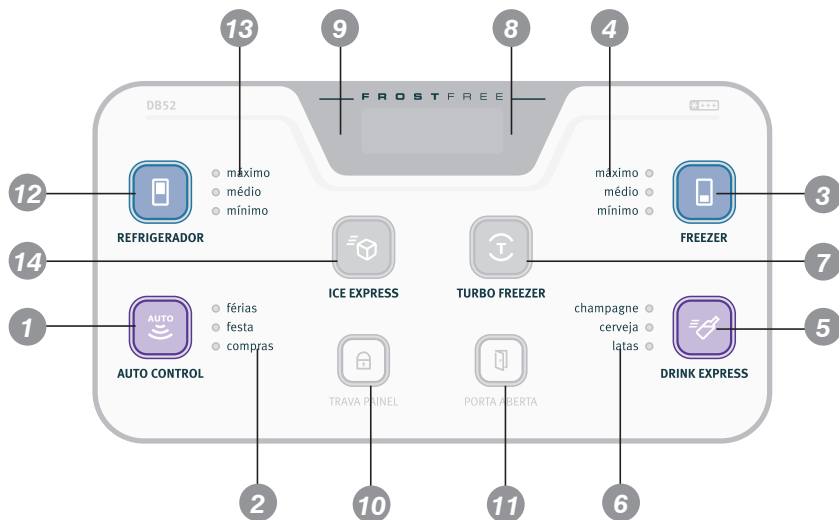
13
9
8
4

DB52
FROSTFREE
✱+++

12
máximo
médio
mínimo
REFRIGERADOR

máximo
médio
mínimo
FREEZER
3

14
ICE EXPRESS
TURBO FREEZER
7

1
AUTO
AUTO CONTROL
férias
festa
compras

champagne
cerveja
latas
DRINK EXPRESS
5

TRAVA PAINEL
PORTA ABERTA

2
10
11
6